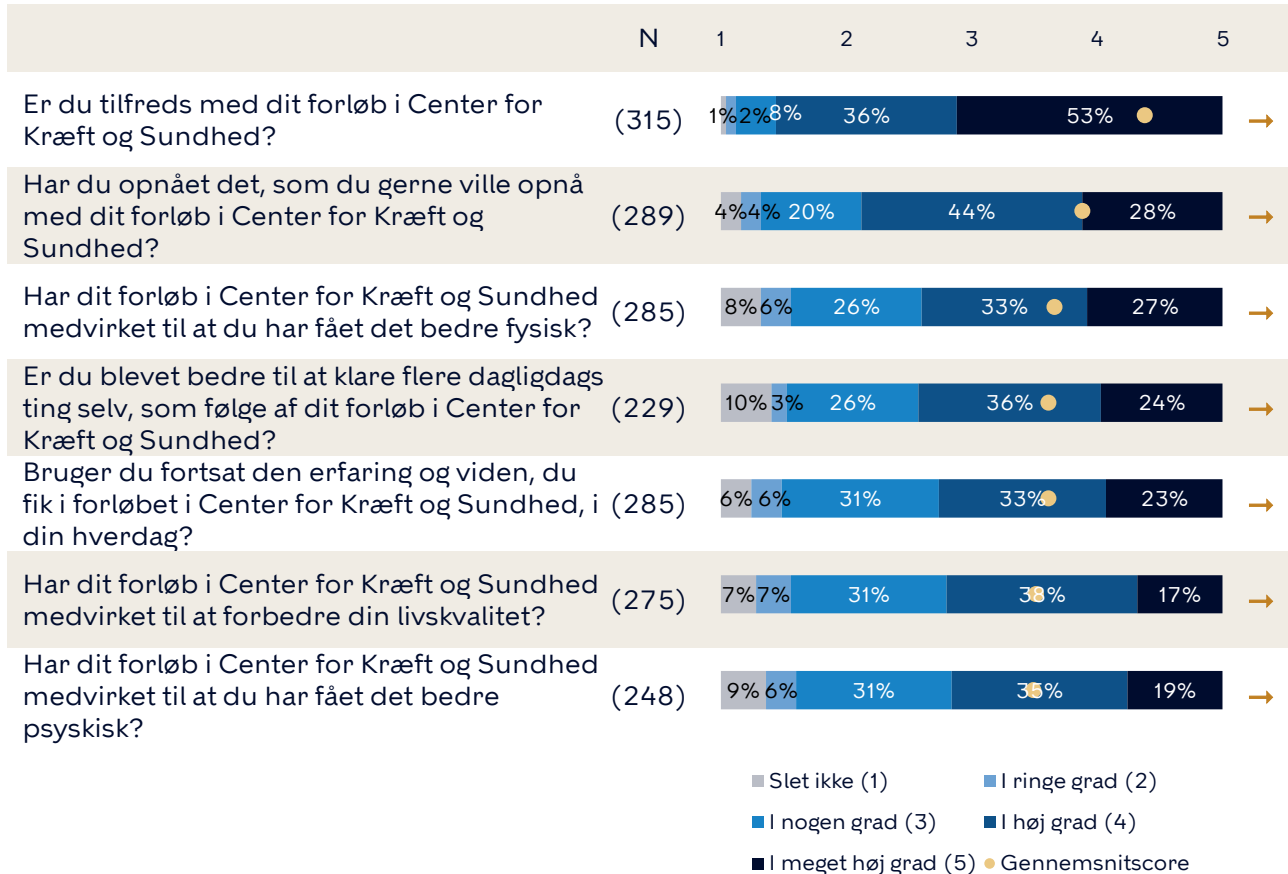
| | N | 1 2 3 4 5 |
|---|---|---|
| Er du tilfreds med dit forløb i Center for Kræft og Sundhed? | (315) | 1% 2% 8% 36% 53% |
| Har du opnået det, som du gerne ville opnå med dit forløb i Center for Kræft og Sundhed? | (289) | 4% 4% 20% 44% 28% |
| Har dit forløb i Center for Kræft og Sundhed medvirket til at du har fået det bedre fysisk? | (285) | 8% 6% 26% 33% 27% |
| Er du blevet bedre til at klare flere dagligdags ting selv, som følge af dit forløb i Center for Kræft og Sundhed? | (229) | 10% 3% 26% 36% 24% |
| Bruger du fortsat den erfaring og viden, du fik i forløbet i Center for Kræft og Sundhed, i din hverdag? | (285) | 6% 6% 31% 33% 23% |
| Har dit forløb i Center for Kræft og Sundhed medvirket til at forbedre din livskvalitet? | (275) | 7% 7% 31% 38% 17% |
| Har dit forløb i Center for Kræft og Sundhed medvirket til at du har fået det bedre psyskisk? | (248) | 9% 6% 31% 35% 19% |

Slet ikke (1)
I ringe grad (2)
I nogen grad (3)
I høj grad (4)
I meget høj grad (5)
Gennemsnitscore